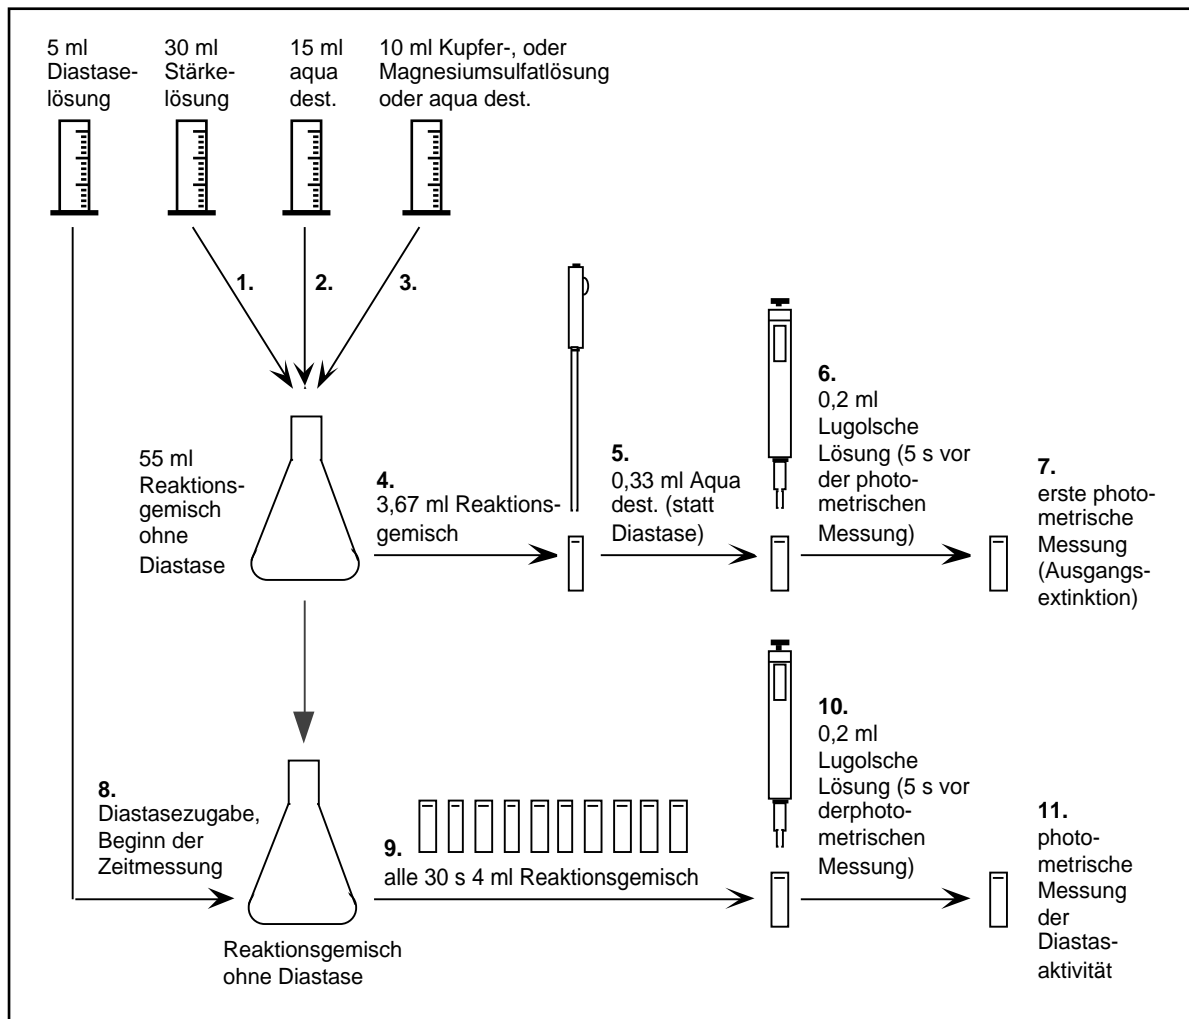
5 ml Diastaselösung

30 ml Stärkelösung

15 ml aqua dest.

10 ml Kupfer-, oder Magnesiumsulfatlösung oder aqua dest.

1.

2.

3.

55 ml Reaktionsgemisch ohne Diastase

4. 3,67 ml Reaktionsgemisch

5. 0,33 ml Aqua dest. (statt Diastase)

6. 0,2 ml Lugolsche Lösung (5 s vor der photometrischen Messung)

7. erste photometrische Messung (Ausgangsextinktion)

8. Diastasezugabe, Beginn der Zeitmessung

Reaktionsgemisch ohne Diastase

9. alle 30 s 4 ml Reaktionsgemisch

10. 0,2 ml Lugolsche Lösung (5 s vor derphotometrischen Messung)

11. photometrische Messung der Diastasaktivität